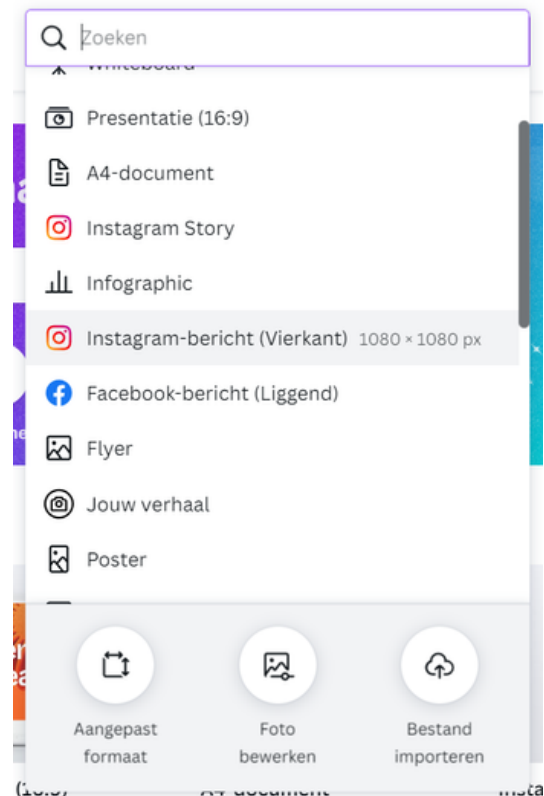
Zoeken

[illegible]

Presentatie (16:9)

A4-document

Instagram Story

Infographic

Instagram-bericht (Vierkant) 1080 × 1080 px

Facebook-bericht (Liggend)

Flyer

Jouw verhaal

Poster

Aangepast formaat

Foto bewerken

Bestand importeren

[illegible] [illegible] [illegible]